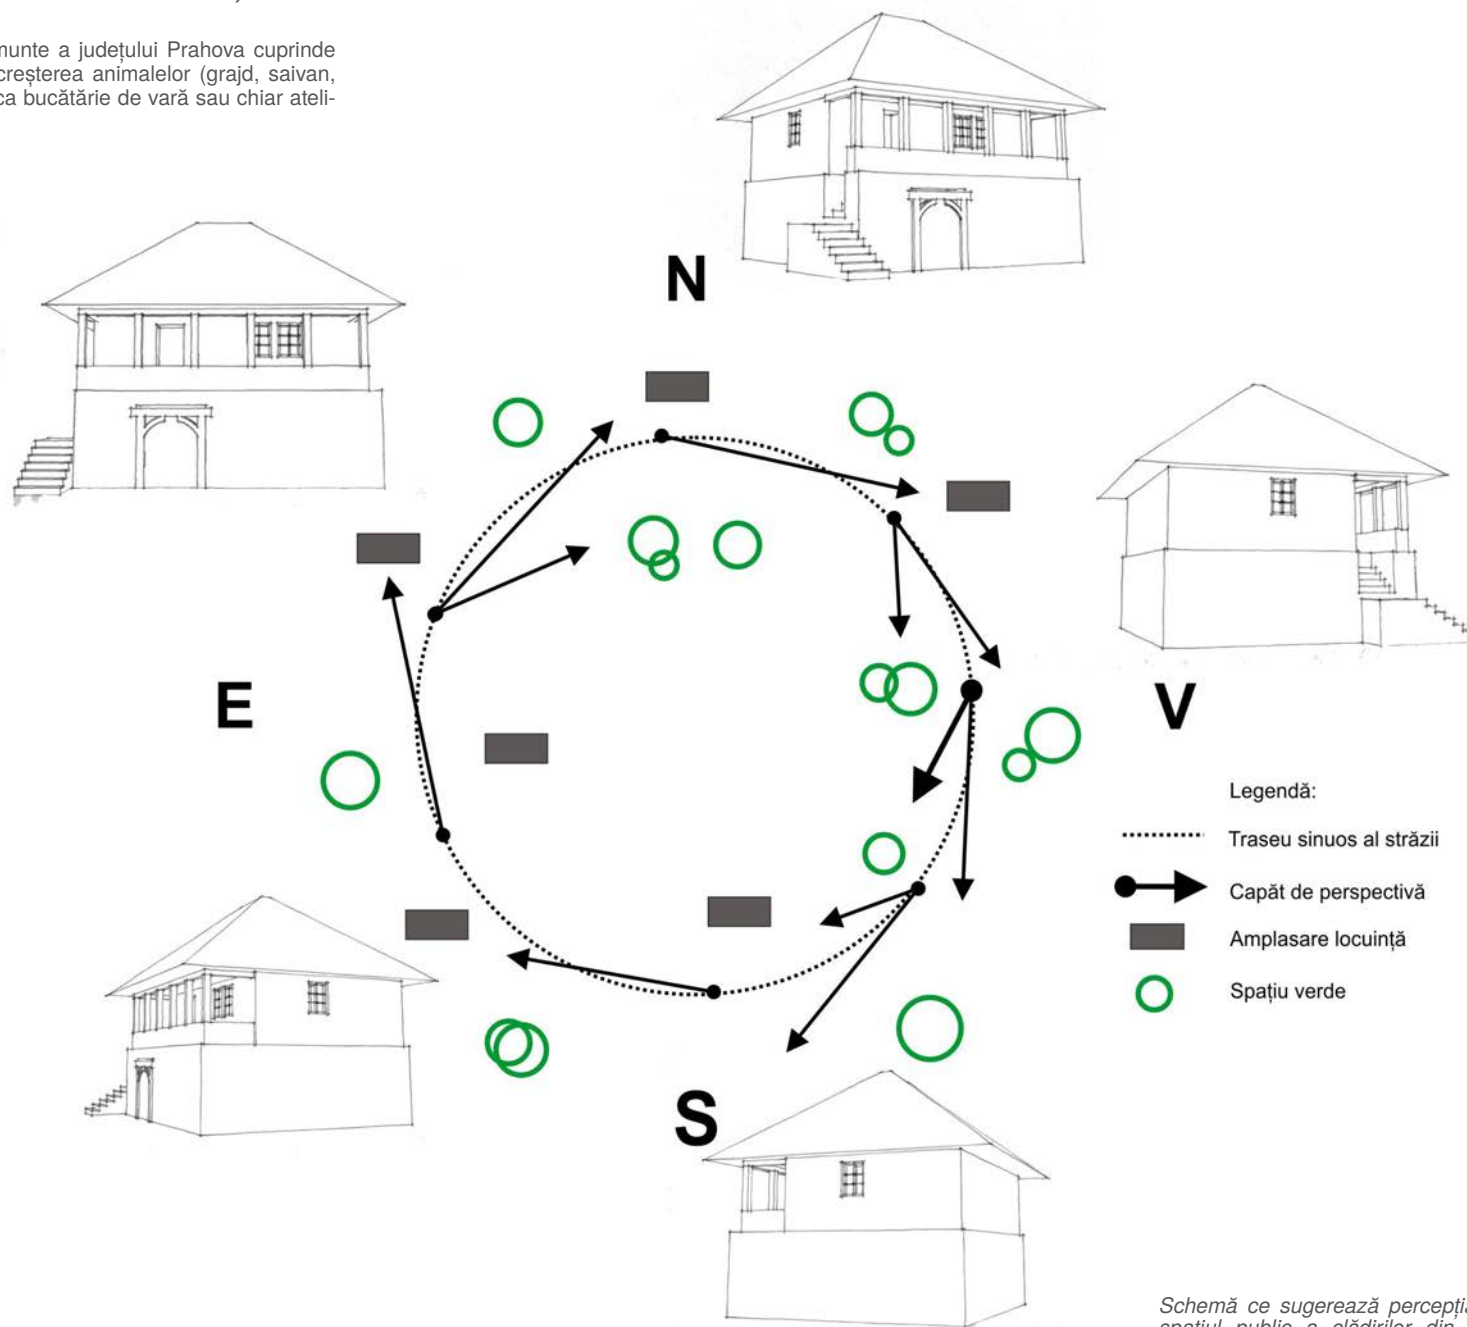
munte a județului Prahova cuprinde creșterea animalelor (grajd, saivan, ca bucătărie de vară sau chiar ateli-

N

E

V

S

Legendă:

Traseu sinuos al străzii

Capăt de perspectivă

Amplasare locuință

Spațiu verde

Schemă ce sugerează percepți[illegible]
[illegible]